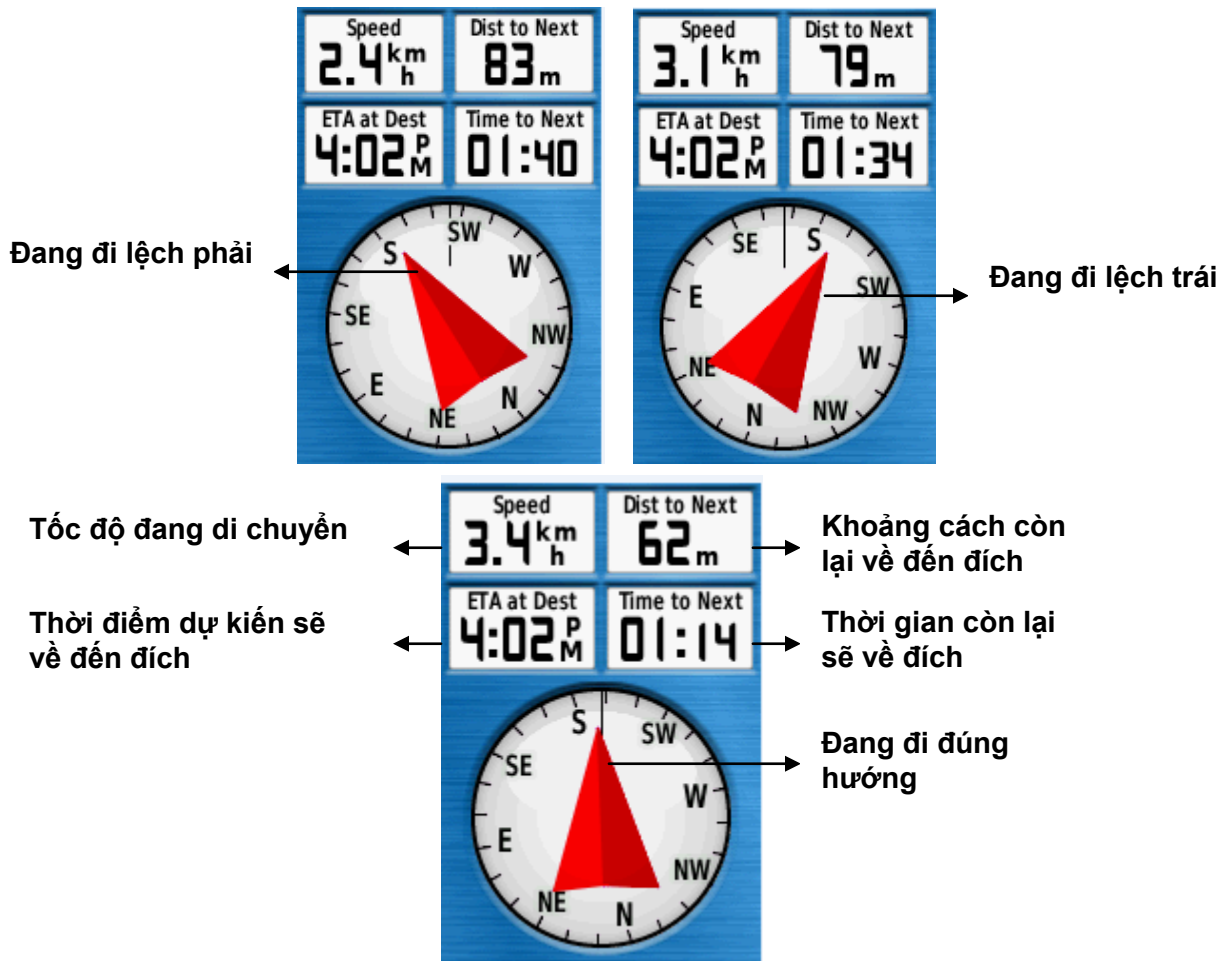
Speed
2.4 km/h

Dist to Next
83 m

ETA at Dest
4:02 PM

Time to Next
01:40

Đang đi lệch phải

S SW W NW N NE E SE

Speed
3.1 km/h

Dist to Next
79 m

ETA at Dest
4:02 PM

Time to Next
01:34

Đang đi lệch trái

SE S SW W NW N NE E

Tốc độ đang di chuyển

Speed
3.4 km/h

Dist to Next
62 m

Khoảng cách còn lại về đến đích

Thời điểm dự kiến sẽ về đến đích

ETA at Dest
4:02 PM

Time to Next
01:14

Thời gian còn lại sẽ về đích

S SW W NW N NE E SE

Đang đi đúng hướng